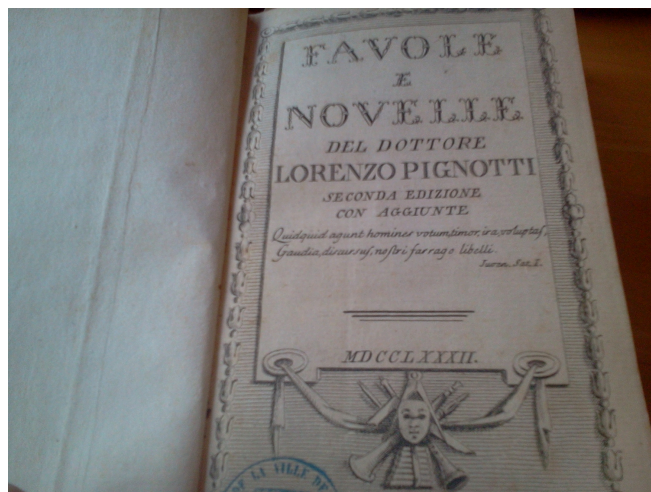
FAVOLE
E
NOVELLE
DEL DOTTORE
LORENZO PIGNOTTI
SECONDA EDIZIONE
CON AGGIUNTE

Quidquid agunt homines votum, timor, ira, voluptas,
Gaudia, discursus, nostri farrago libelli.
Juven. Sat. I.

MDCCLXXXII.

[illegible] LA VILLE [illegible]